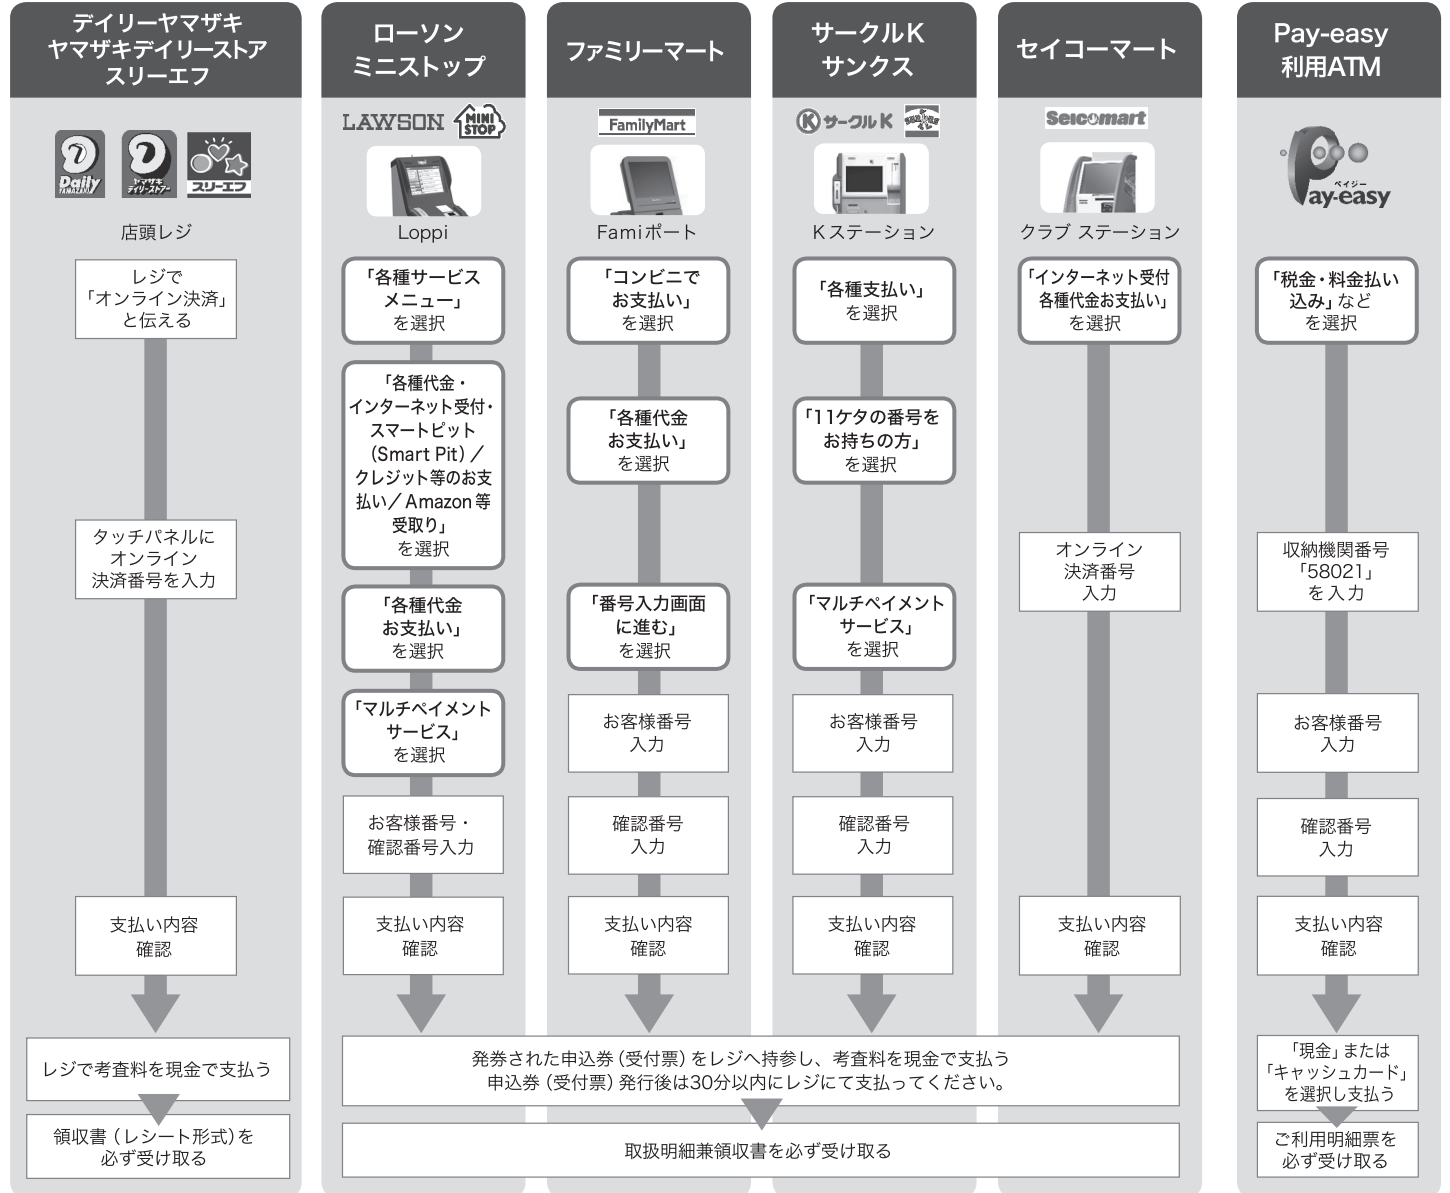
デイリーヤマザキ
ヤマザキデイリーストア
スリーエフ

Daily YAMAZAKI
ヤマザキデイリーストアー
スリーエフ

店頭レジ

レジで
「オンライン決済」
と伝える

タッチパネルに
オンライン
決済番号を入力

支払い内容
確認

レジで考査料を現金で支払う

領収書（レシート形式）を
必ず受け取る

ローソン
ミニストップ

LAWSON MINI STOP

Loppi

「各種サービス
メニュー」
を選択

「各種代金・
インターネット受付・
スマートピット
（Smart Pit）／
クレジット等のお支
払い／Amazon等
受取り」
を選択

「各種代金
お支払い」
を選択

「マルチペイメント
サービス」
を選択

お客様番号・
確認番号入力

支払い内容
確認

ファミリーマート

FamilyMart

Famiポート

「コンビニで
お支払い」
を選択

「各種代金
お支払い」
を選択

「番号入力画面
に進む」
を選択

お客様番号
入力

確認番号
入力

支払い内容
確認

サークルK
サンクス

サークルK

Kステーション

「各種支払い」
を選択

「11ケタの番号を
お持ちの方」
を選択

「マルチペイメント
サービス」
を選択

お客様番号
入力

確認番号
入力

支払い内容
確認

セイコーマート

Seicomart

クラブ ステーション

「インターネット受付
各種代金お支払い」
を選択

オンライン
決済番号
入力

支払い内容
確認

発券された申込券（受付票）をレジへ持参し、考査料を現金で支払う
申込券（受付票）発行後は30分以内にレジにて支払ってください。

取扱明細兼領収書を必ず受け取る

Pay-easy
利用ATM

ペイジー
Pay-easy

「税金・料金払い
込み」など
を選択

収納機関番号
「58021」
を入力

お客様番号
入力

確認番号
入力

支払い内容
確認

「現金」または
「キャッシュカード」
を選択し支払う

ご利用明細票を
必ず受け取る